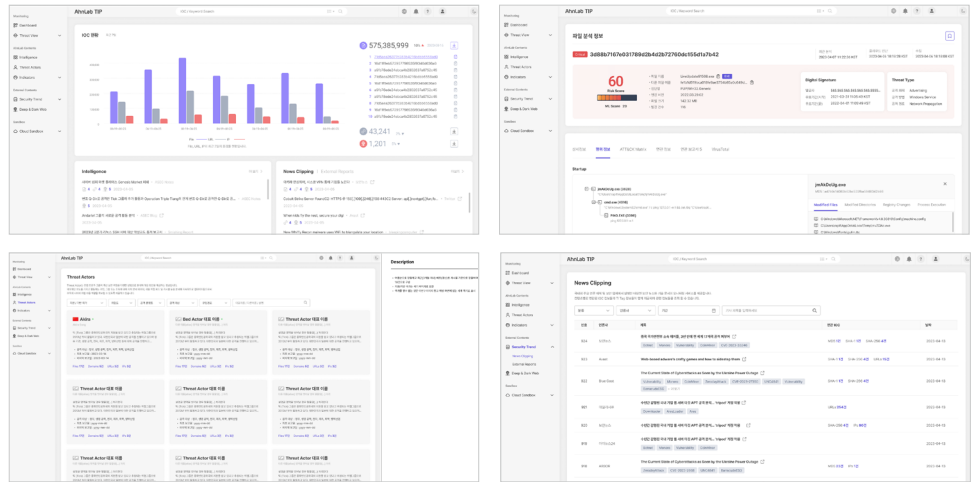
AhnLab TIP

IOC 현황

575,385,999

43,241

1,281

Intelligence

News Clipping

AhnLab TIP

파일 분석 정보

3d88b156f031789d2b4d2b72760dc155d1a7b42

60

Digital Signature

Threat Type

Startup

AhnLab TIP

Threat Actors

Akira

Bad Actor 대표 이름

Threat Actor 대표 이름

Threat Actor 대표 이름

Threat Actor 대표 이름

Threat Actor 대표 이름

Threat Actor 대표 이름

Threat Actor 대표 이름

Threat Actor 대표 이름

Description

AhnLab TIP

News Clipping

The Current State of Cybersecurity as Seen by the Ukrainian Power Outage

The Current State of Cybersecurity as Seen by the Ukrainian Power Outage